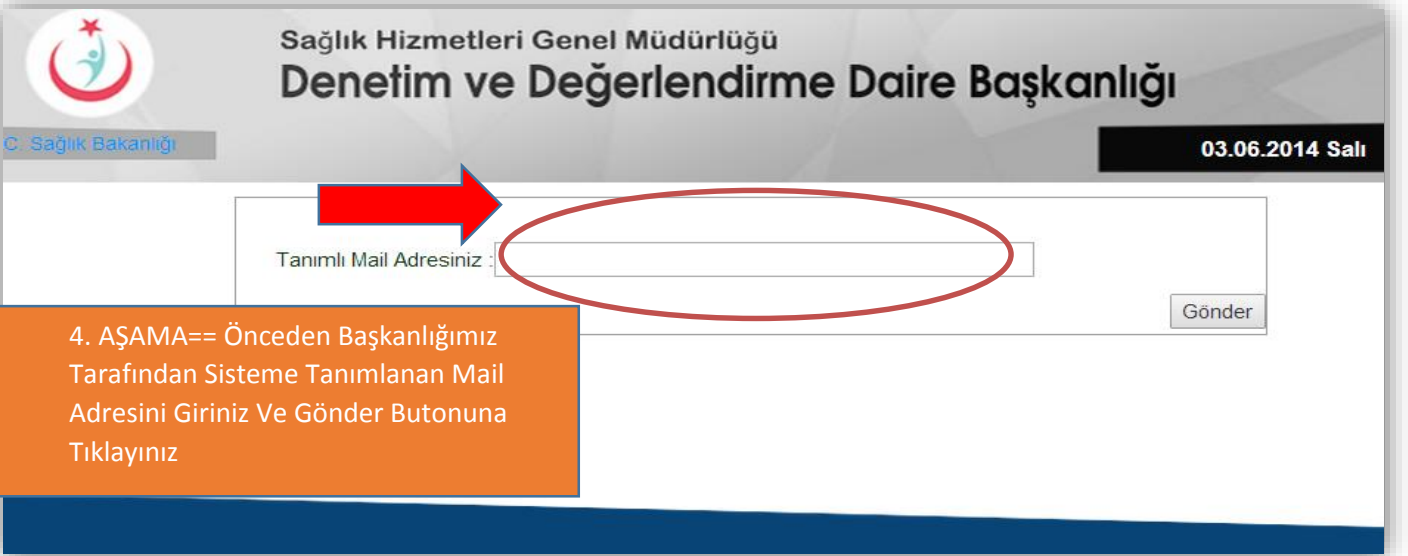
Sağlık Hizmetleri Genel Müdürlüğü

Denetim ve Değerlendirme Daire Başkanlığı

C. Sağlık Bakanlığı

03.06.2014 Salı

Tanımlı Mail Adresiniz :

Gönder

4. AŞAMA== Önceden Başkanlığımız Tarafından Sisteme Tanımlanan Mail Adresini Giriniz Ve Gönder Butonuna Tıklayınız